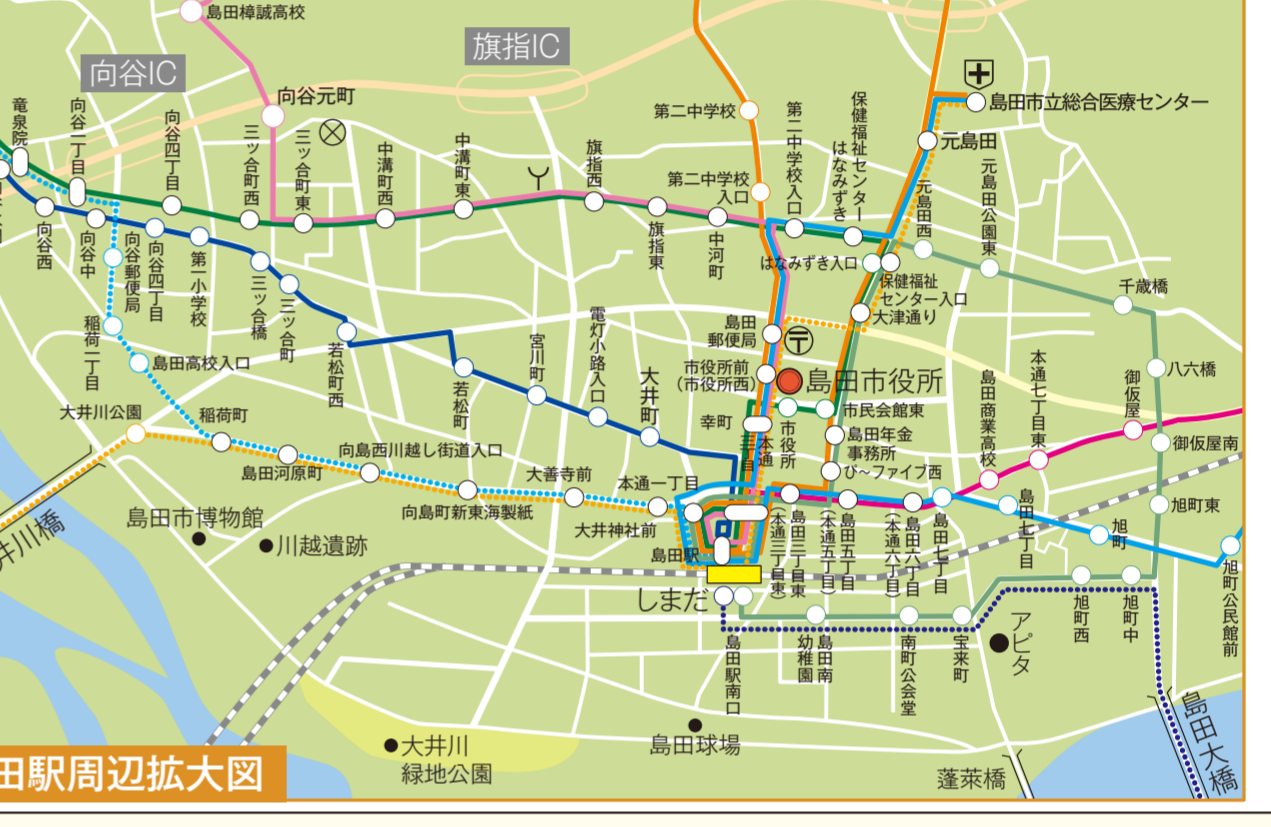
島田樟誠高校
向谷IC
旗指IC
島田市立総合医療センター
竜 院
向谷二丁目
向谷四丁目
三ツ合町西
向谷元町
三ツ合町東
中溝町西
中溝町東
旗指西
第二中学校
第二中学校入口
第二中学校入口
保健福祉センターはなみずき
元島田
元島田公園東
元島田西
向谷西
向谷中
向谷郵便局
向谷四丁目
第一小学校
三ツ合橋
三ツ合町
旗指東
中河町
はなみずき入口
保健福祉センター入口
千歳橋
稲荷二丁目
若松町西
宮川町
電灯小路入口
島田郵便局
大津通り
島田高校入口
若松町
大井町
市役所前(市役所西)
島田市役所
本通七丁目
島田商業高校
八六橋
御仮屋
大井川公園
稲荷町
幸町
市民会館東
島田年金事務所
御仮屋南
島田河原町
向島西川越し街道入口
本通三丁目
市役所
び～ファイブ西
大善寺前
本通一丁目
島田七丁目
旭町東
島田市博物館
川越遺跡
向島町新東海製紙
大井神社前
島田駅
島田三丁目(本通三丁目東)
島田五丁目(本通五丁目)
島田六丁目(本通六丁目)
島田七丁目
旭町
旭町公民館前
井川橋
しまだ
旭町西
旭町中
アピタ
島田駅南口
幼稚園
島田南
南町公会堂
宝来町
島田大橋
島田球場
大井川緑地公園
田駅周辺拡大図
蓬萊橋